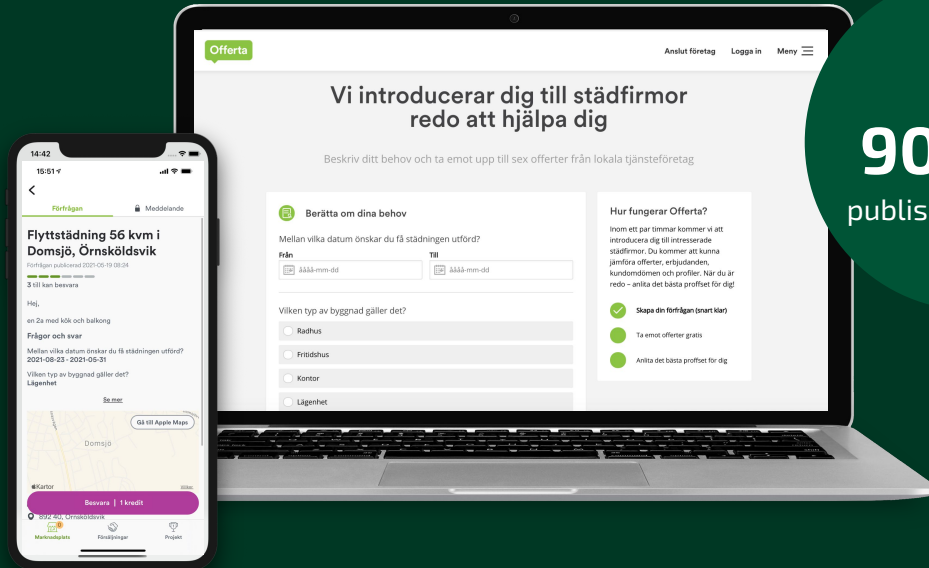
90
publis

Offerta
Anslut företag Logga in Meny

Vi introducerar dig till städfirmor redo att hjälpa dig

Beskriv ditt behov och ta emot upp till sex offerter från lokala tjänsteföretag

Berätta om dina behov

Mellan vilka datum önskar du få städningen utförd?
Från
åååå-mm-dd
Till
åååå-mm-dd

Vilken typ av byggnad gäller det?
Radhus
Fritidshus
Kontor
Lägenhet

Hur fungerar Offerta?
Inom ett par timmar kommer vi att introducera dig till intresserade städfirmor. Du kommer att kunna jämföra offerter, erbjudanden, kundomdömen och profiler. När du är redo – anlita det bästa proffset för dig!
Skapa din förfrågan (snart klar)
Ta emot offerter gratis
Anlita det bästa proffset för dig

14:42
15:51
Förfrågan
Meddelande
Flyttstädning 56 kvm i Domsjö, Örnsköldsvik
Förfrågan publicerad 2021-05-19 08:24
3 till kan besvara
Hej,
en 2a med kök och balkong
Frågor och svar
Mellan vilka datum önskar du få städningen utförd?
2021-08-23 - 2021-05-31
Vilken typ av byggnad gäller det?
Lägenhet
Se mer
Gå till Apple Maps
Domsjö
Kartor
Besvara | 1 kredit
892 40, Örnsköldsvik
Marknadsplats Försäljningar Projekt